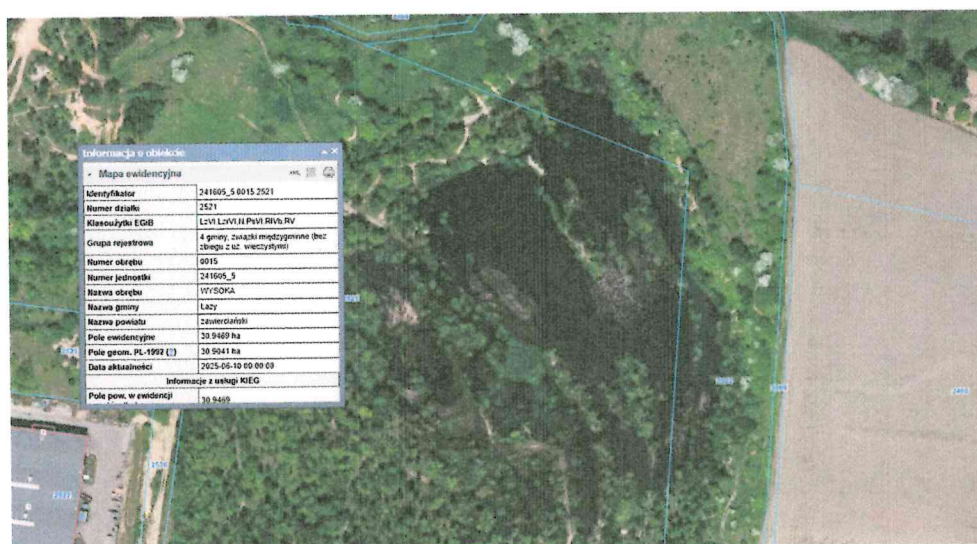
Informacja o obiekcie

Mapa ewidencyjna

| Identyfikator | 241605_5.0015.2521 |
|---|---|
| Numer działki | 2521 |
| Klasoużytki EGiB | LzVI,LzVI,N,PsVI,RIVb,RV |
| Grupa rejestrowa | 4 gminy, związki międzygminne (bez zbiegu z uż. wieczystym) |
| Numer obrębu | 0015 |
| Numer jednostki | 241605_5 |
| Nazwa obrębu | WYSOKA |
| Nazwa gminy | Łazy |
| Nazwa powiatu | zawierciański |
| Pole ewidencyjne | 30.9469 ha |
| Pole geom. PL-1992 | 30.9041 ha |
| Data aktualności | 2025-06-10 00:00:00 |
| Informacje z usługi KIEG | |
| Pole pow. w ewidencji | 30.9469 |

2521
2521